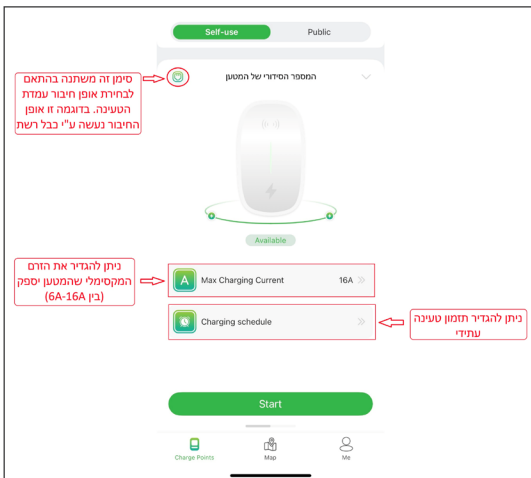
Self-use
Public

סימן זה משתנה בהתאם לבחירת אופן חיבור עמדת הטעינה. בדוגמה זו אופן החיבור נעשה ע"י כבל רשת

המספר הסידורי של המטען

Available

ניתן להגדיר את הזרם המקסימלי שהמטען יספק (בין 6A-16A)

Max Charging Current 16A

Charging schedule

ניתן להגדיר תזמון טעינה עתידי

Start

Charge Points
Map
Me